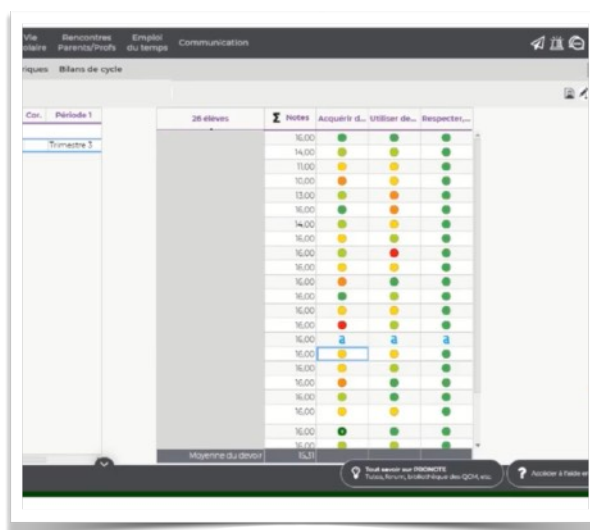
Vie olaire | Rencontres Parents/Profs | Emploi du temps | Communication

riques | Bilans de cycle

Cor. | Période 1

Trimestre 3

| 26 élèves | Σ Notes | Acquérir d... | Utiliser de... | Respecter,... |
|---|---|---|---|---|
| | 16,00 | | | |
| | 14,00 | | | |
| | 11,00 | | | |
| | 10,00 | | | |
| | 13,00 | | | |
| | 16,00 | | | |
| | 14,00 | | | |
| | 16,00 | | | |
| | 16,00 | | | |
| | 16,00 | | | |
| | 15,00 | | | |
| | 16,00 | | | |
| | 16,00 | | | |
| | 16,00 | | | |
| | 16,00 | | | |
| | 16,00 | a | a | a |
| | 16,00 | | | |
| | 16,00 | | | |
| | 16,00 | | | |
| | 16,00 | | | |
| | 16,00 | | | |
| | 16,00 | | | |
| | 16,00 | | | |
| Moyenne du devoir | 15,31 | | | |

Tout savoir sur PRONOTE
Tutos, forum, bibliothèque des QCM, etc.

Accéder à l'aide e